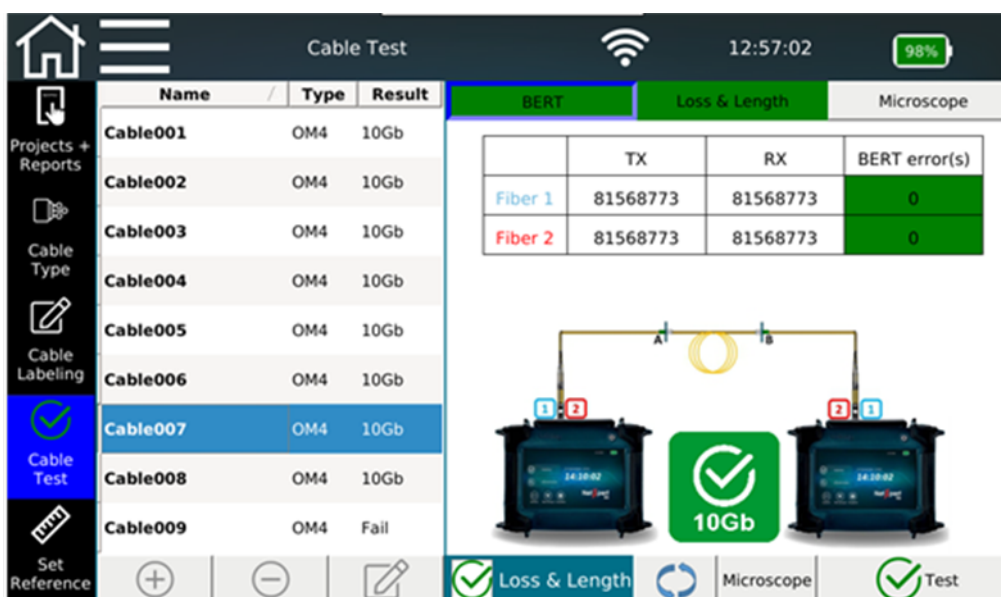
Cable Test
12:57:02
98%

Projects + Reports
Cable Type
Cable Labeling
Cable Test
Set Reference

| Name | Type | Result |
|---|---|---|
| Cable001 | OM4 | 10Gb |
| Cable002 | OM4 | 10Gb |
| Cable003 | OM4 | 10Gb |
| Cable004 | OM4 | 10Gb |
| Cable005 | OM4 | 10Gb |
| Cable006 | OM4 | 10Gb |
| Cable007 | OM4 | 10Gb |
| Cable008 | OM4 | 10Gb |
| Cable009 | OM4 | Fail |

BERT
Loss & Length
Microscope

| | TX | RX | BERT error(s) |
|---|---|---|---|
| Fiber 1 | 81568773 | 81568773 | 0 |
| Fiber 2 | 81568773 | 81568773 | 0 |

A
B
1 2
2 1
14:10:02
14:10:02
10Gb

Loss & Length
Microscope
Test